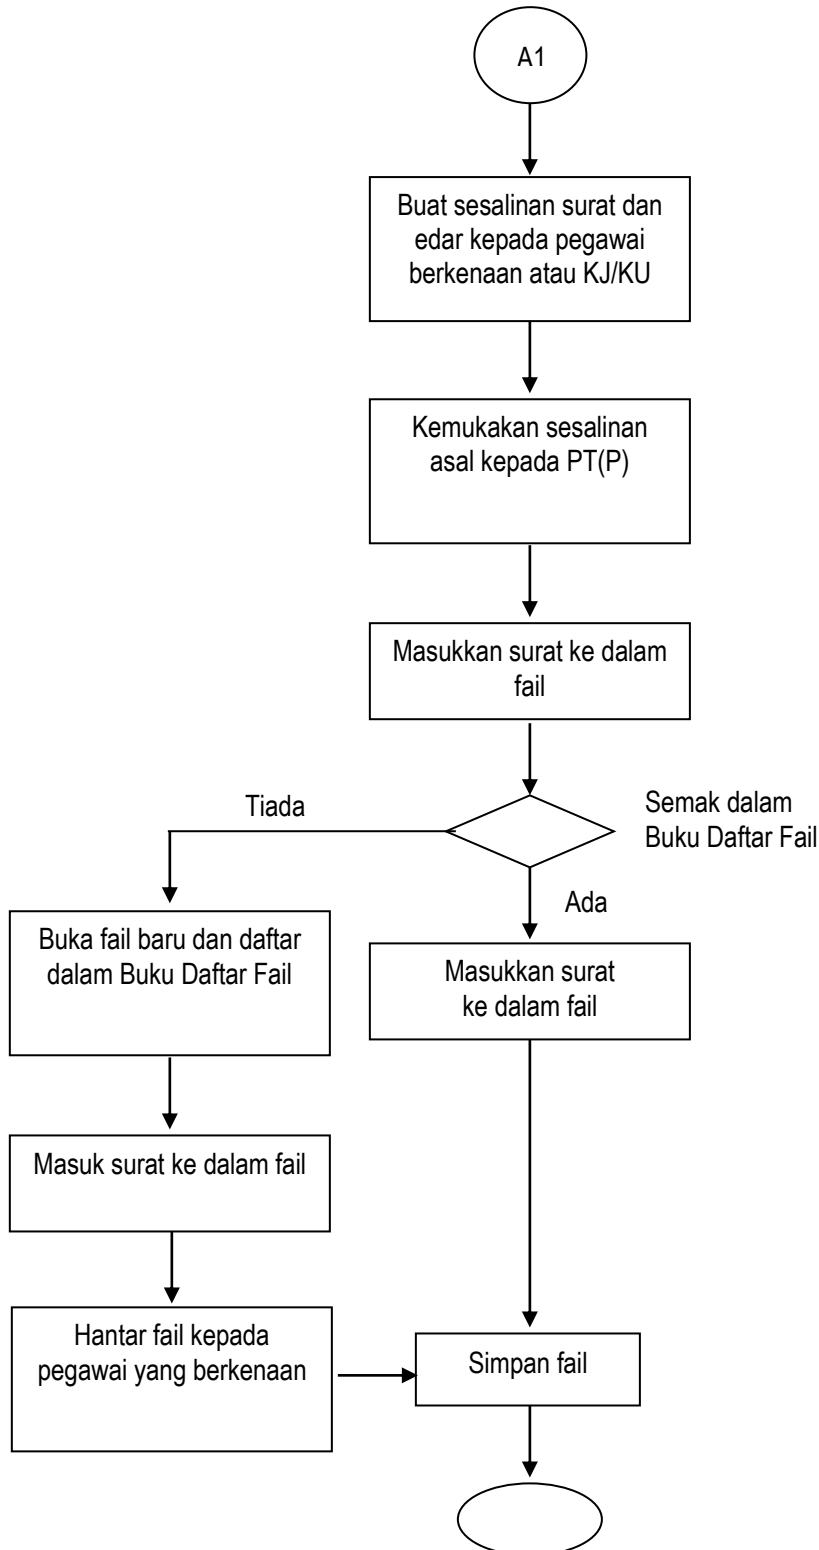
A1

Buat sesalinan surat dan edar kepada pegawai berkenaan atau KJ/KU

Kemukakan sesalinan asal kepada PT(P)

Masukkan surat ke dalam fail

Tiada

Semak dalam Buku Daftar Fail

Ada

Buka fail baru dan daftar dalam Buku Daftar Fail

Masukkan surat ke dalam fail

Masuk surat ke dalam fail

Hantar fail kepada pegawai yang berkenaan

Simpan fail